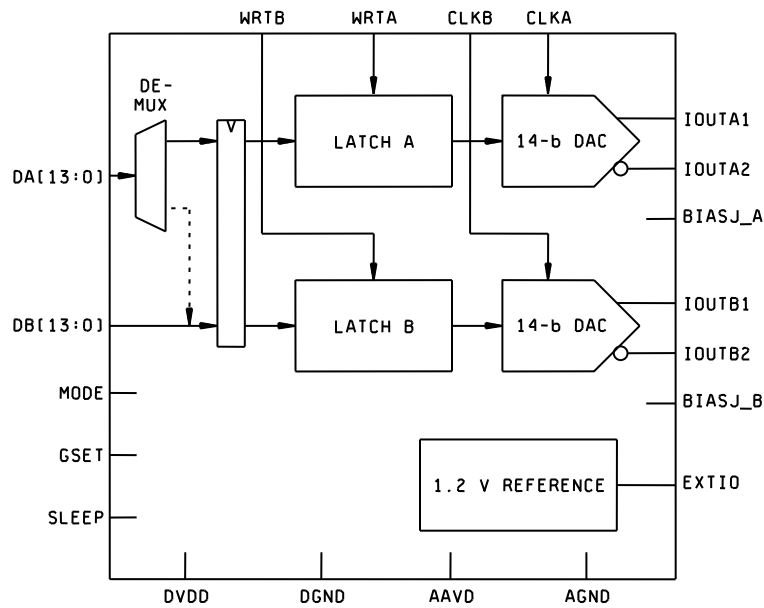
WRTB WRTA CLKB CLKA

DE-
MUX

V

LATCH A

14-b DAC

IOUTA1

IOUTA2

BIASJ_A

DA[13:0]

DB[13:0]

LATCH B

14-b DAC

IOUTB1

IOUTB2

BIASJ_B

MODE

GSET

SLEEP

1.2 V REFERENCE

EXTIO

DVDD DGND AAVD AGND